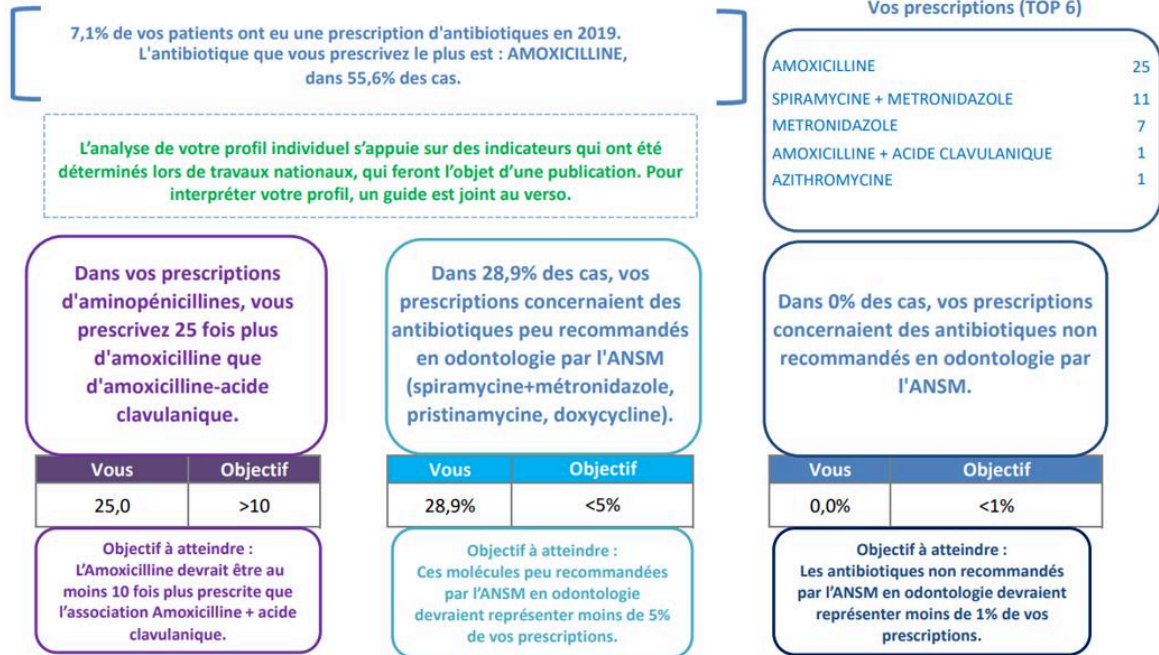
7,1% de vos patients ont eu une prescription d'antibiotiques en 2019. L'antibiotique que vous prescrivez le plus est : AMOXICILLINE, dans 55,6% des cas.

Vos prescriptions (TOP 6)

| | |
|---|---|
| AMOXICILLINE | 25 |
| SPIRAMYCINE + METRONIDAZOLE | 11 |
| METRONIDAZOLE | 7 |
| AMOXICILLINE + ACIDE CLAVULANIQUE | 1 |
| AZITHROMYCINE | 1 |

L'analyse de votre profil individuel s'appuie sur des indicateurs qui ont été déterminés lors de travaux nationaux, qui feront l'objet d'une publication. Pour interpréter votre profil, un guide est joint au verso.

Dans vos prescriptions d'aminopénicillines, vous prescrivez 25 fois plus d'amoxicilline que d'amoxicilline-acide clavulanique.

| Vous | Objectif |
|---|---|
| 25,0 | >10 |

Objectif à atteindre : L'Amoxicilline devrait être au moins 10 fois plus prescrite que l'association Amoxicilline + acide clavulanique.

Dans 28,9% des cas, vos prescriptions concernaient des antibiotiques peu recommandés en odontologie par l'ANSM (spiramycine+métronidazole, pristinamycine, doxycycline).

| Vous | Objectif |
|---|---|
| 28,9% | <5% |

Objectif à atteindre : Ces molécules peu recommandées par l'ANSM en odontologie devraient représenter moins de 5% de vos prescriptions.

Dans 0% des cas, vos prescriptions concernaient des antibiotiques non recommandés en odontologie par l'ANSM.

| Vous | Objectif |
|---|---|
| 0,0% | <1% |

Objectif à atteindre : Les antibiotiques non recommandés par l'ANSM en odontologie devraient représenter moins de 1% de vos prescriptions.